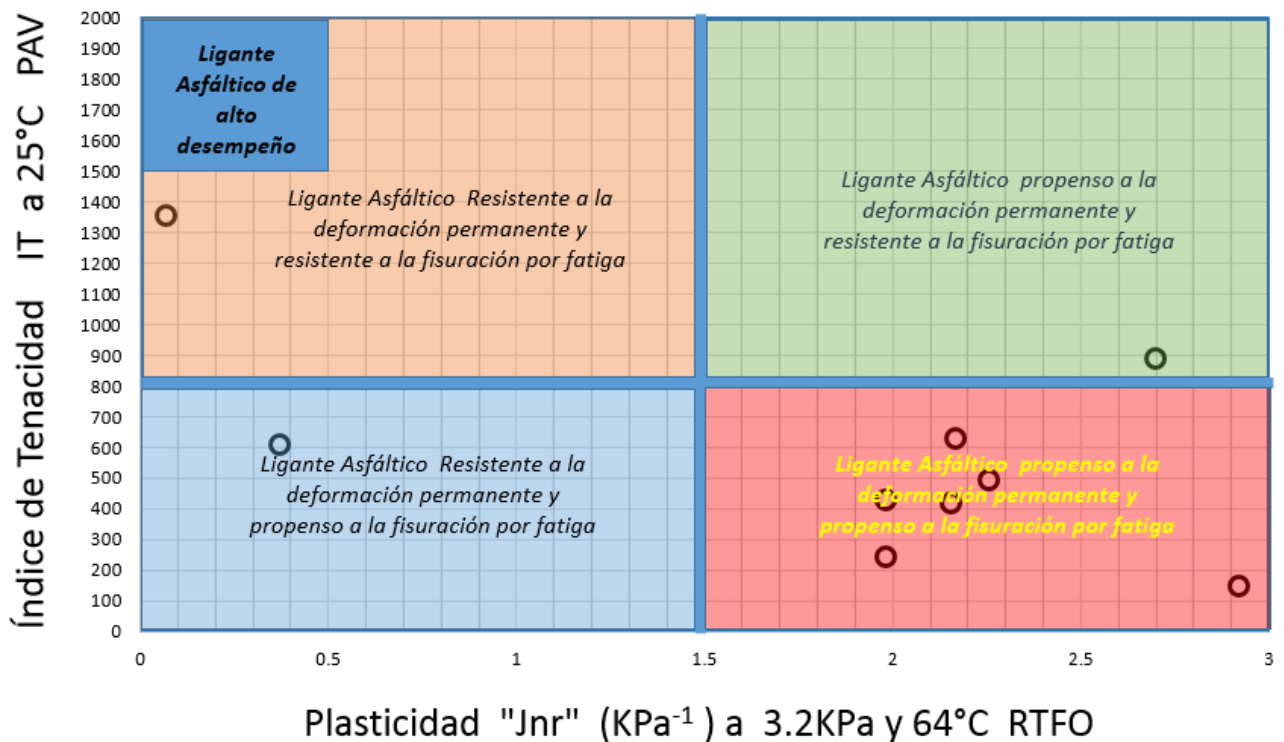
Índice de Tenacidad IT a 25°C PAV

2000
1900
1800
1700
1600
1500
1400
1300
1200
1100
1000
900
800
700
600
500
400
300
200
100
0

Ligante Asfáltico de alto desempeño

Ligante Asfáltico Resistente a la deformación permanente y resistente a la fisuración por fatiga

Ligante Asfáltico propenso a la deformación permanente y resistente a la fisuración por fatiga

Ligante Asfáltico Resistente a la deformación permanente y propenso a la fisuración por fatiga

Ligante Asfáltico propenso a la deformación permanente y propenso a la fisuración por fatiga

0 0.5 1 1.5 2 2.5 3

Plasticidad "Jnr" ($KPa^{-1}$) a 3.2KPa y 64°C RTFO